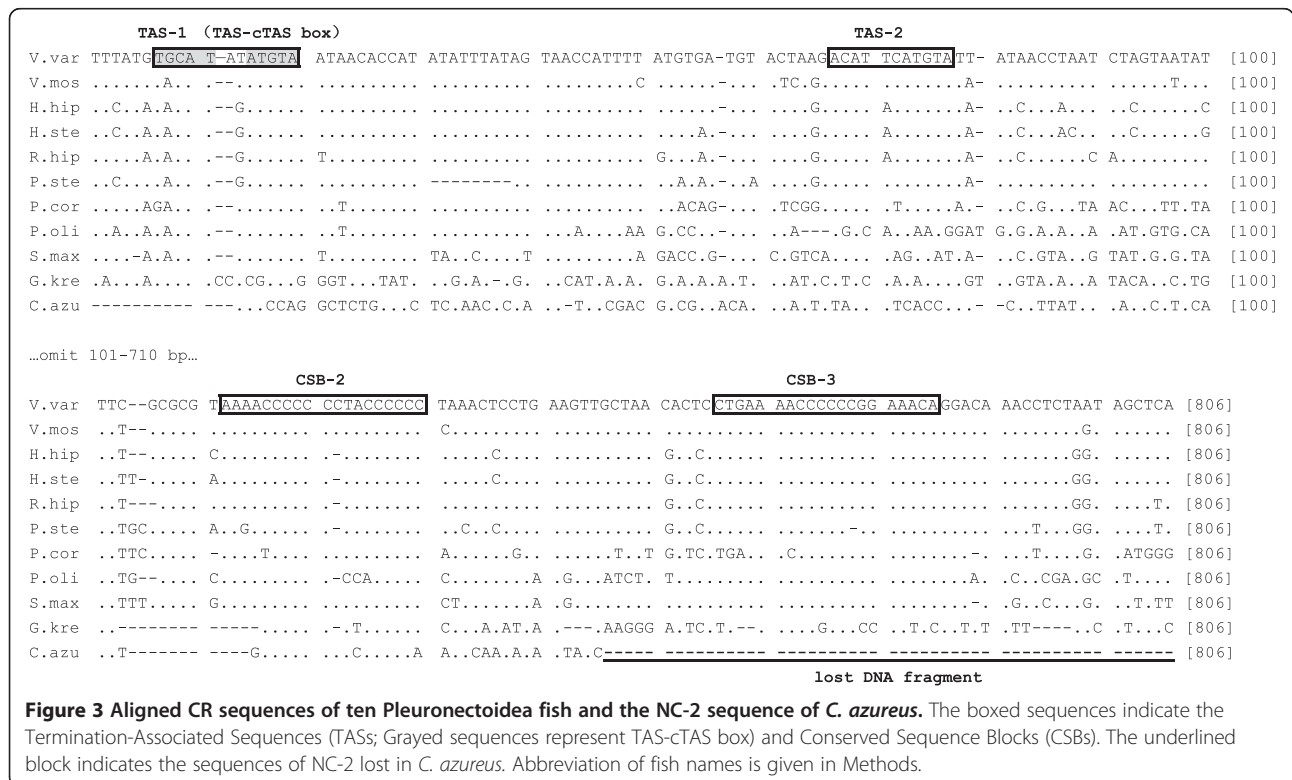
TAS-1 (TAS-cTAS box) TAS-2

V.var TTTATGTGCA T-ATATGTA ATAACACCAT ATATTTATAG TAACCATTTT ATGTGA-TGT ACTAAGACAT TCATGTATT- ATAACCTAAT CTAGTAATAT [100]
V.mos .......A.. .--....... .......... .......... .........C ......-... .TC.G..... ........A- .......... ......T... [100]
H.hip ..C..A.A.. .--G...... .......... .......... .......... .......... ....G..... A.......A- ..C...A... ..C......C [100]
H.ste ..C..A.A.. .--G...... .......... .......... .......... ....A.-... ....G..... A.......A- ..C...AC.. ..C......G [100]
R.hip .....A.A.. .--G...... T......... .......... .......... G...A.-... ....G..... A.......A- ..C......C A......... [100]
P.ste ..C....A.. .--G...... .......... --------.. .......... ..A.A.-..A ....G..... ........A- .......... .......... [100]
P.cor .....AGA.. .--....... ..T....... .......... .......... ..ACAG-... .TCGG..... .T.....A.- ..C.G...TA AC....TT.TA [100]
P.oli ..A..A.A.. .--....... ..T....... .......... ....A....AA G.CC..-... ..A---.G.C A..AA.GGAT G.G.A.A..A .AT.GTG.CA [100]
S.max ....-A.A.. .--....... T......... TA..C....T ........A. GACC.G-... C.GTCA.... ..AG..AT.A- ..C.GTA..G TAT.G.G.TA [100]
G.kre .A...A.... .CC.CG...G GGT...TAT. ..G.A.-.G. ..CAT.A.A. G.A.A.A.T. ..AT.C.T.C .A.A....GT ..GTA.A..A TACA..C.TG [100]
C.azu ---------- ---...CCAG GCTCTG...C TC.AAC.C.A ..-T..CGAC G.CG..ACA. ..A.T.TA.. .TCACC...- -C..TTAT.. .A..C.T.CA [100]

…omit 101-710 bp…

CSB-2 CSB-3

V.var TTC--GCGCG TAAAACCCCC CCTACCCCCC TAAACTCCTG AAGTTGCTAA CACTCCTGAA AACCCCCCGG AAACAGGACA AACCTCTAAT AGCTCA [806]
V.mos ..T--..... .......... .......... C......... .......... .......... .......... .......... ........G. ...... [806]
H.hip ..T--..... C......... .-........ .....C.... .......... G..C...... .......... .......... ........GG. ...... [806]
H.ste ..TT-..... A......... .-........ .....C.... .......... G..C...... .......... .......... ........GG. ...... [806]
R.hip ..T---.... .......... .-........ .....C.... .......... G..C...... .......... .......... ........GG. ....T. [806]
P.ste ..TGC..... A..G...... .-........ ..C..C.... .......... G..C...... .......-.. .......... ...T....GG. ....T. [806]
P.cor ..TTC..... -....T.... .......... A......G.. .......T..T G.TC.TGA.. .C........ ........-. ...T....G. .ATGGG [806]
P.oli ..TG--.... C......... .-CCA..... C........A .G...ATCT. T......... .......... .........A. .C..CGA.GC .T.... [806]
S.max ..TTT..... G......... .......... CT.......A .G........ .......... .......... ........-. .G..C...G. ..T.TT [806]
G.kre ..-------- -----..... .-.T...... C...A.AT.A .---.AAGGG A.TC.T.--. ....G...CC ..T.C..T.T .TT----..C .T...C [806]
C.azu ..T------- ----G..... ...C.....A A..CAA.A.A .TA.C----- ---------- ---------- ---------- ---------- ------ [806]

lost DNA fragment

**Figure 3 Aligned CR sequences of ten Pleuronectoidea fish and the NC-2 sequence of *C. azureus*.** The boxed sequences indicate the Termination-Associated Sequences (TASs; Grayed sequences represent TAS-cTAS box) and Conserved Sequence Blocks (CSBs). The underlined block indicates the sequences of NC-2 lost in *C. azureus*. Abbreviation of fish names is given in Methods.